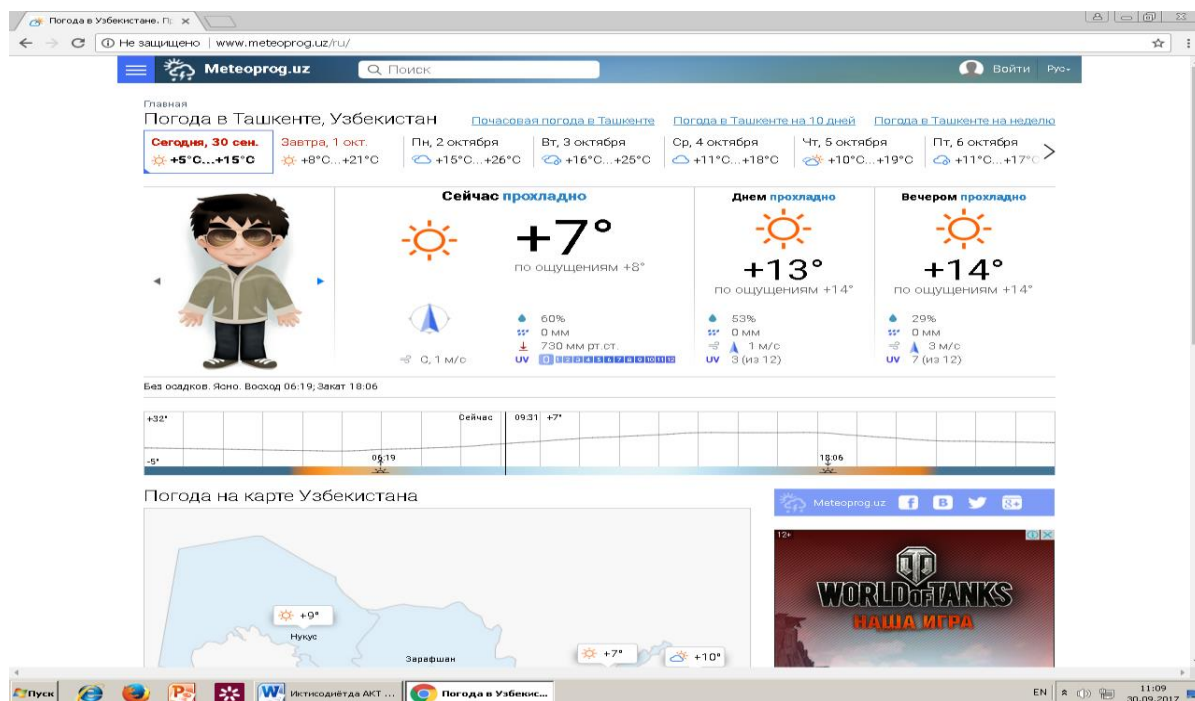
Погода в Узбекистане. П ×

ⓘ Не защищено | www.meteoprog.uz/ru/

Meteoprog.uz  Поиск  Войти  Рус

Главная
Погода в Ташкенте, Узбекистан  Почасовая погода в Ташкенте  Погода в Ташкенте на 10 дней  Погода в Ташкенте на неделю

| Сегодня, 30 сен. | Завтра, 1 окт. | Пн, 2 октября | Вт, 3 октября | Ср, 4 октября | Чт, 5 октября | Пт, 6 октября |
|---|---|---|---|---|---|---|
| +5°C...+15°C | +8°C...+21°C | +15°C...+26°C | +16°C...+25°C | +11°C...+18°C | +10°C...+19°C | +11°C...+17°C |

Сейчас прохладно
+7°
по ощущениям +8°
С, 1 м/с
60%
0 мм
730 мм рт.ст.
UV 0 1 2 3 4 5 6 7 8 9 10 11 12

Днем прохладно
+13°
по ощущениям +14°
53%
0 мм
1 м/с
UV 3 (из 12)

Вечером прохладно
+14°
по ощущениям +14°
29%
0 мм
3 м/с
UV 7 (из 12)

Без осадков. Ясно. Восход 06:19; Закат 18:06

+32°
-5°
Сейчас 09:31 +7°
06:19
18:06

Погода на карте Узбекистана

+9°
Нукус
Зарафшан
+7°
+10°

Meteoprog.uz

12+
WORLD OF TANKS
НАША ИГРА

Пуск  Истиснодиётда АКТ ...  Погода в Узбекис...  EN  11:09 30.09.2017